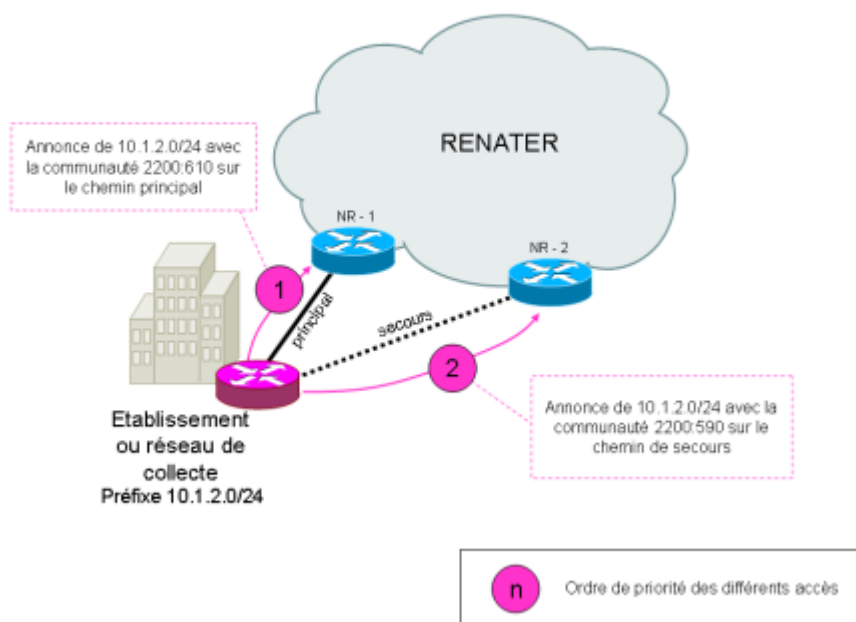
Annonce de 10.1.2.0/24 avec la communauté 2200:610 sur le chemin principal

RENATER

NR - 1

NR - 2

1

principal

secours

2

Etablissement ou réseau de collecte
Préfixe 10.1.2.0/24

Annonce de 10.1.2.0/24 avec la communauté 2200:590 sur le chemin de secours

n Ordre de priorité des différents accès